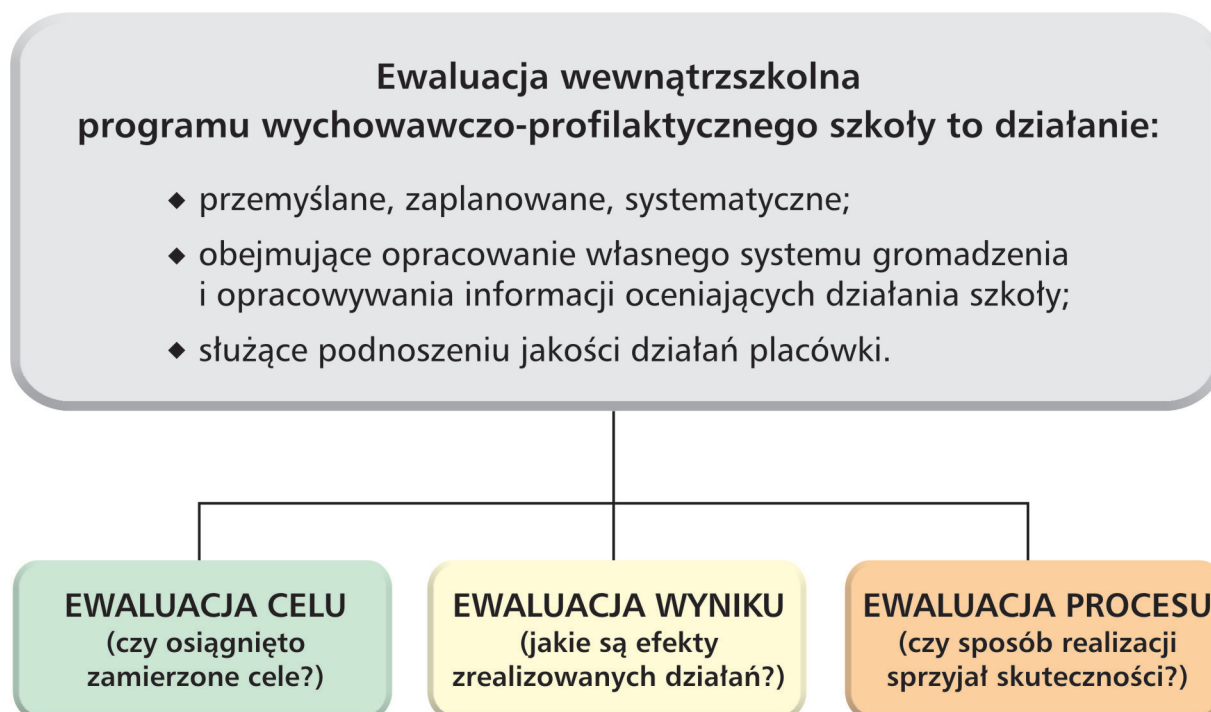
Ewaluacja wewnątrzszkolna programu wychowawczo-profilaktycznego szkoły to działanie:

◆ przemyślane, zaplanowane, systematyczne;

◆ obejmujące opracowanie własnego systemu gromadzenia i opracowywania informacji oceniających działania szkoły;

◆ służące podnoszeniu jakości działań placówki.

EWALUACJA CELU (czy osiągnięto zamierzone cele?)

EWALUACJA WYNIKU (jakie są efekty zrealizowanych działań?)

EWALUACJA PROCESU (czy sposób realizacji sprzyjał skuteczności?)